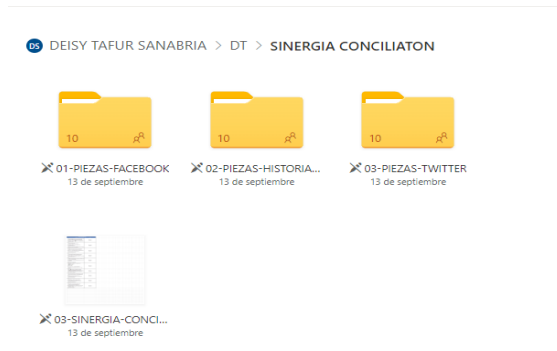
DS DEISY TAFUR SANABRIA > DT > SINERGIA CONCILIATON

10
01-PIEZAS-FACEBOOK
13 de septiembre

10
02-PIEZAS-HISTORIA...
13 de septiembre

10
03-PIEZAS-TWITTER
13 de septiembre

03-SINERGIA-CONCI...
13 de septiembre